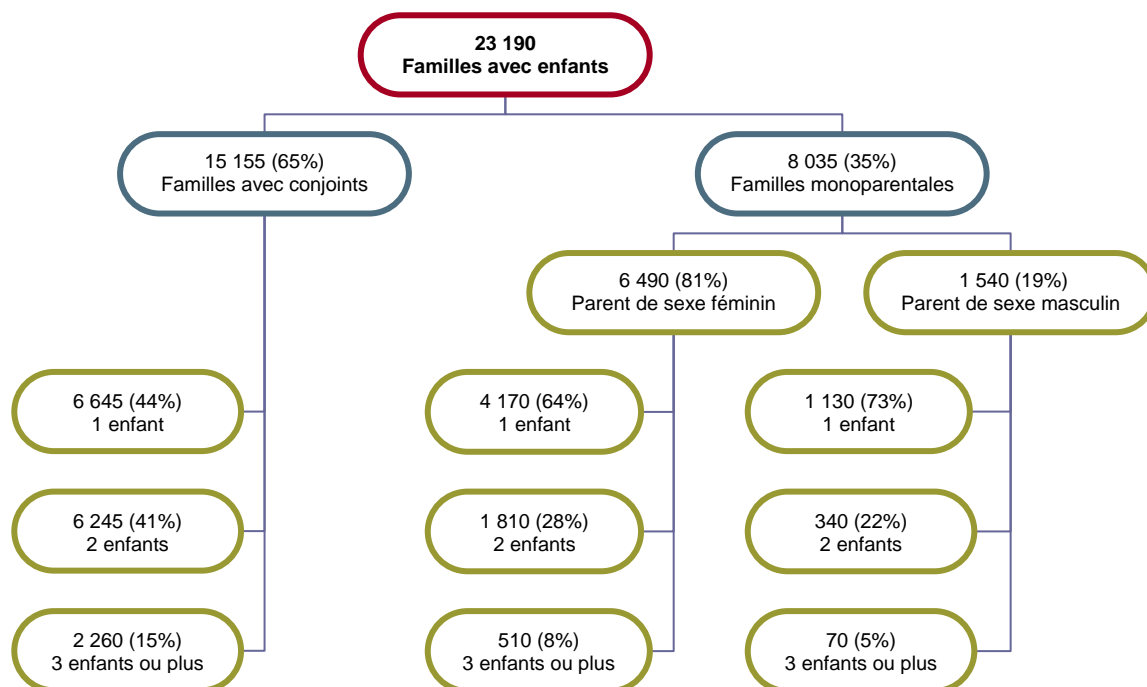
23 190
Familles avec enfants

15 155 (65%)
Familles avec conjoints

8 035 (35%)
Familles monoparentales

6 490 (81%)
Parent de sexe féminin

1 540 (19%)
Parent de sexe masculin

6 645 (44%)
1 enfant

6 245 (41%)
2 enfants

2 260 (15%)
3 enfants ou plus

4 170 (64%)
1 enfant

1 810 (28%)
2 enfants

510 (8%)
3 enfants ou plus

1 130 (73%)
1 enfant

340 (22%)
2 enfants

70 (5%)
3 enfants ou plus